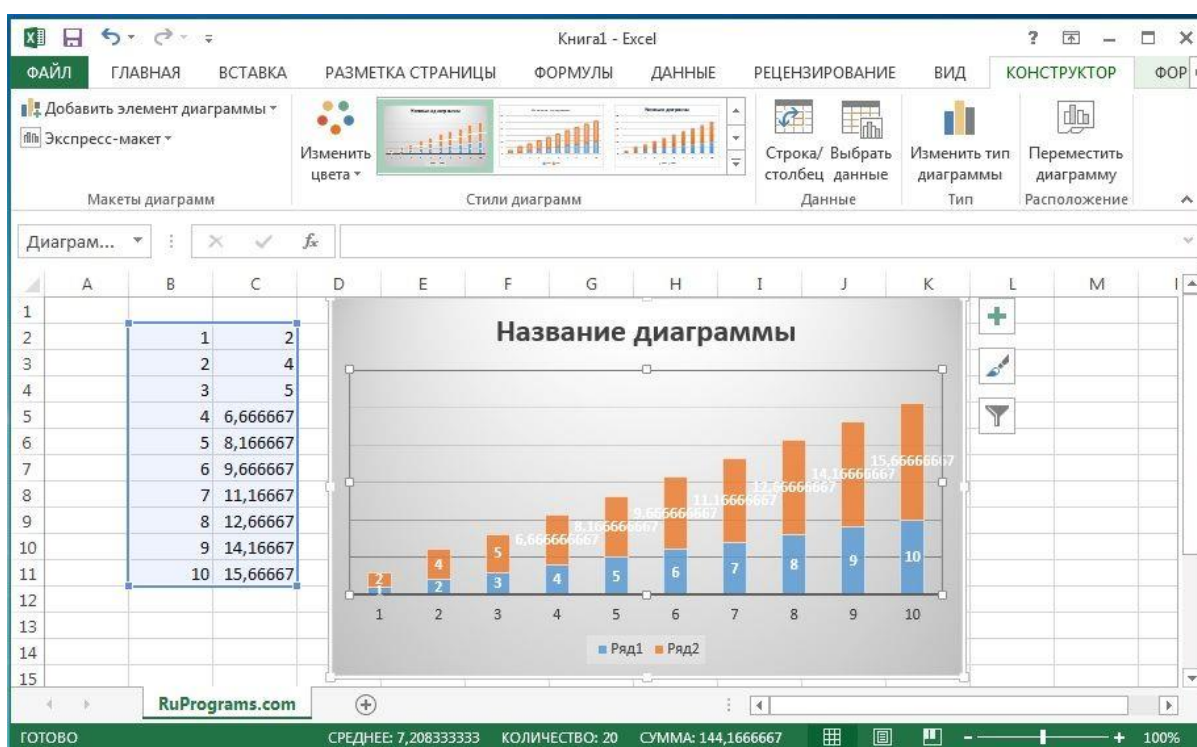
Книга1 - Excel

ФАЙЛ ГЛАВНАЯ ВСТАВКА РАЗМЕТКА СТРАНИЦЫ ФОРМУЛЫ ДАННЫЕ РЕЦЕНЗИРОВАНИЕ ВИД КОНСТРУКТОР ФОР

Добавить элемент диаграммы
Экспресс-макет
Макеты диаграмм

Изменить цвета
Стили диаграмм

Строка/столбец Выбрать данные
Данные

Изменить тип диаграммы
Тип

Переместить диаграмму
Расположение

Диаграм...

| | A | B | C |
|---|---|---|---|
| 1 | | | |
| 2 | | 1 | 2 |
| 3 | | 2 | 4 |
| 4 | | 3 | 5 |
| 5 | | 4 | 6,666667 |
| 6 | | 5 | 8,166667 |
| 7 | | 6 | 9,666667 |
| 8 | | 7 | 11,16667 |
| 9 | | 8 | 12,66667 |
| 10 | | 9 | 14,16667 |
| 11 | | 10 | 15,66667 |
| 12 | | | |
| 13 | | | |
| 14 | | | |
| 15 | | | |

D E F G H I J K L M

Название диаграммы

1 2 2 4 3 5 4 6,666666667 5 8,166666667 6 9,666666667 7 11,16666667 8 12,66666667 9 14,16666667 10 15,66666667

1 2 3 4 5 6 7 8 9 10

Ряд1 Ряд2

RuPrograms.com

ГОТОВО СРЕДНЕЕ: 7,208333333 КОЛИЧЕСТВО: 20 СУММА: 144,1666667 100%